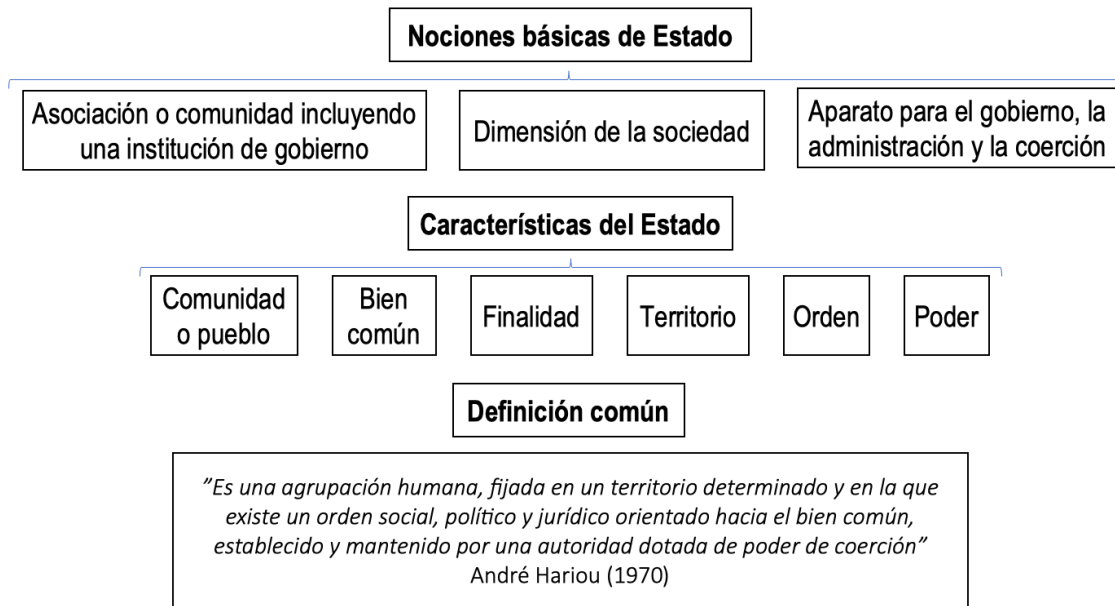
Nociones básicas de Estado

Asociación o comunidad incluyendo una institución de gobierno

Dimensión de la sociedad

Aparato para el gobierno, la administración y la coerción

Características del Estado

Comunidad o pueblo

Bien común

Finalidad

Territorio

Orden

Poder

Definición común

"Es una agrupación humana, fijada en un territorio determinado y en la que existe un orden social, político y jurídico orientado hacia el bien común, establecido y mantenido por una autoridad dotada de poder de coerción"
André Hariou (1970)